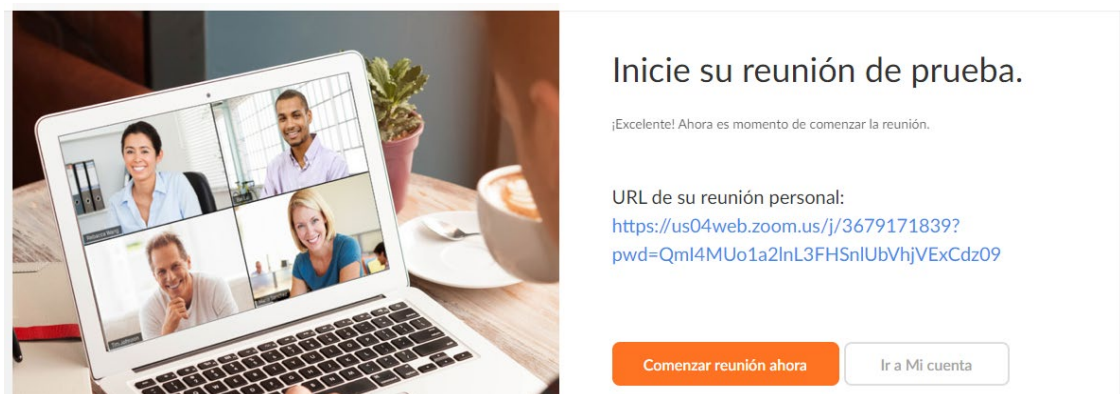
Inicie su reunión de prueba.

¡Excelente! Ahora es momento de comenzar la reunión.

URL de su reunión personal:
https://us04web.zoom.us/j/3679171839?pwd=QmI4MUo1a2lnL3FHSnlUbVhjVExCdz09

Comenzar reunión ahora

Ir a Mi cuenta